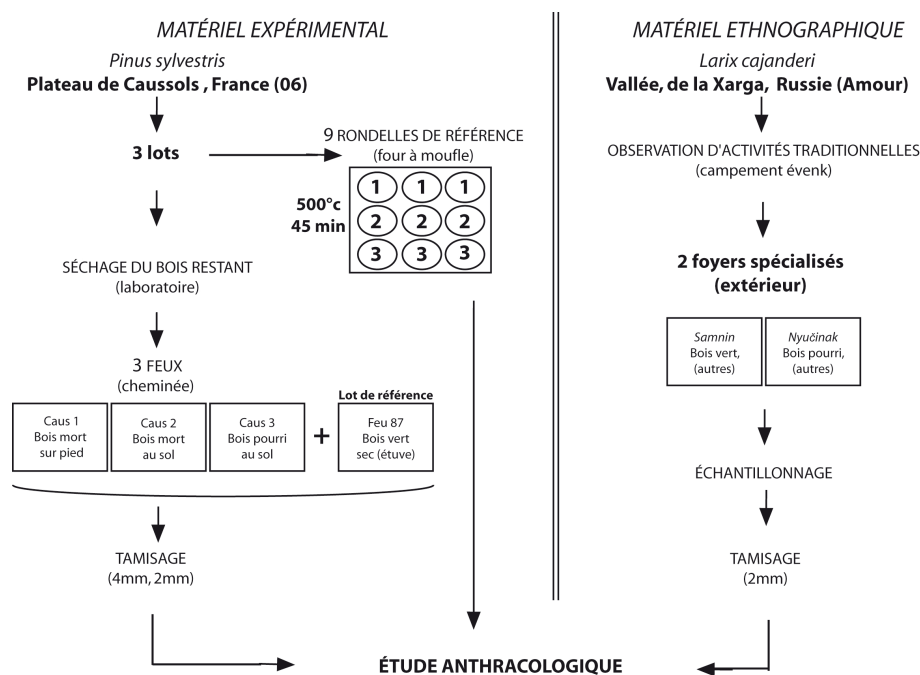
MATÉRIEL EXPÉRIMENTAL

Pinus sylvestris

Plateau de Caussols , France (06)

3 lots

9 RONDELLES DE RÉFÉRENCE
(four à moufle)

500°c
45 min

1 1 1
2 2 2
3 3 3

SÉCHAGE DU BOIS RESTANT
(laboratoire)

3 FEUX
(cheminée)

Caus 1
Bois mort
sur pied

Caus 2
Bois mort
au sol

Caus 3
Bois pourri
au sol

+

Lot de référence

Feu 87
Bois vert
sec (étuve)

TAMISAGE
(4mm, 2mm)

MATÉRIEL ETHNOGRAPHIQUE

Larix cajanderi

Vallée, de la Xarga, Russie (Amour)

OBSERVATION D'ACTIVITÉS TRADITIONNELLES
(campement évenk)

2 foyers spécialisés
(extérieur)

Samnin
Bois vert,
(autres)

Nyučinak
Bois pourri,
(autres)

ÉCHANTILLONNAGE

TAMISAGE
(2mm)

ÉTUDE ANTHRACOLOGIQUE